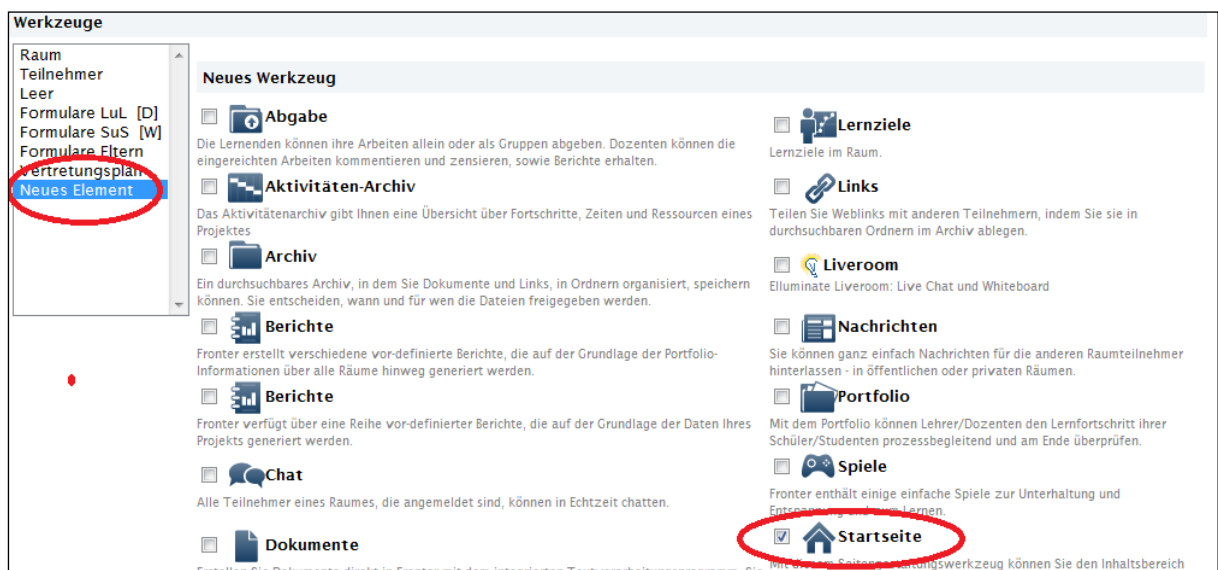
Werkzeuge

Raum
Teilnehmer
Leer
Formulare LuL [D]
Formulare SuS [W]
Formulare Eltern
Vertretungsplan
Neues Element

Neues Werkzeug

Abgabe
Die Lernenden können ihre Arbeiten allein oder als Gruppen abgeben. Dozenten können die eingereichten Arbeiten kommentieren und zensieren, sowie Berichte erhalten.

Aktivitäten-Archiv
Das Aktivitätenarchiv gibt Ihnen eine Übersicht über Fortschritte, Zeiten und Ressourcen eines Projektes

Archiv
Ein durchsuchbares Archiv, in dem Sie Dokumente und Links, in Ordnern organisiert, speichern können. Sie entscheiden, wann und für wen die Dateien freigegeben werden.

Berichte
Fronter erstellt verschiedene vor-definierte Berichte, die auf der Grundlage der Portfolio-Informationen über alle Räume hinweg generiert werden.

Berichte
Fronter verfügt über eine Reihe vor-definierter Berichte, die auf der Grundlage der Daten Ihres Projekts generiert werden.

Chat
Alle Teilnehmer eines Raumes, die angemeldet sind, können in Echtzeit chatten.

Dokumente
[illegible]

Lernziele
Lernziele im Raum.

Links
Teilen Sie Weblinks mit anderen Teilnehmern, indem Sie sie in durchsuchbaren Ordnern im Archiv ablegen.

Liveroom
Elluminate Liveroom: Live Chat und Whiteboard

Nachrichten
Sie können ganz einfach Nachrichten für die anderen Raumteilnehmer hinterlassen - in öffentlichen oder privaten Räumen.

Portfolio
Mit dem Portfolio können Lehrer/Dozenten den Lernfortschritt ihrer Schüler/Studenten prozessbegleitend und am Ende überprüfen.

Spiele
Fronter enthält einige einfache Spiele zur Unterhaltung und Entspannung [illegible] Lernen.

Startseite
Mit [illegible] Seiten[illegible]tungswerkzeug können Sie den Inhaltsbereich